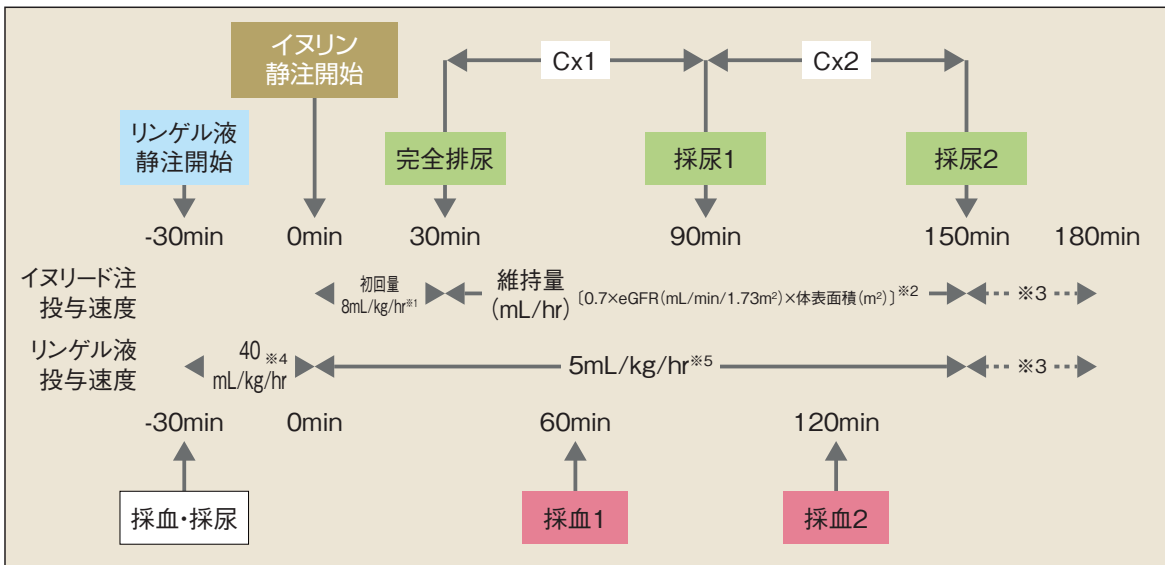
イヌリン静注開始

Cx1

Cx2

リンゲル液静注開始

完全排尿

採尿1

採尿2

-30min 0min 30min 90min 150min 180min

イヌリード注投与速度

初回量 8mL/kg/hr※1

維持量 (mL/hr)

〔0.7×eGFR(mL/min/1.73m²)×体表面積(m²)〕※2

※3

リンゲル液投与速度

40 ※4 mL/kg/hr

5mL/kg/hr※5

※3

-30min 0min 60min 120min

採血・採尿

採血1

採血2